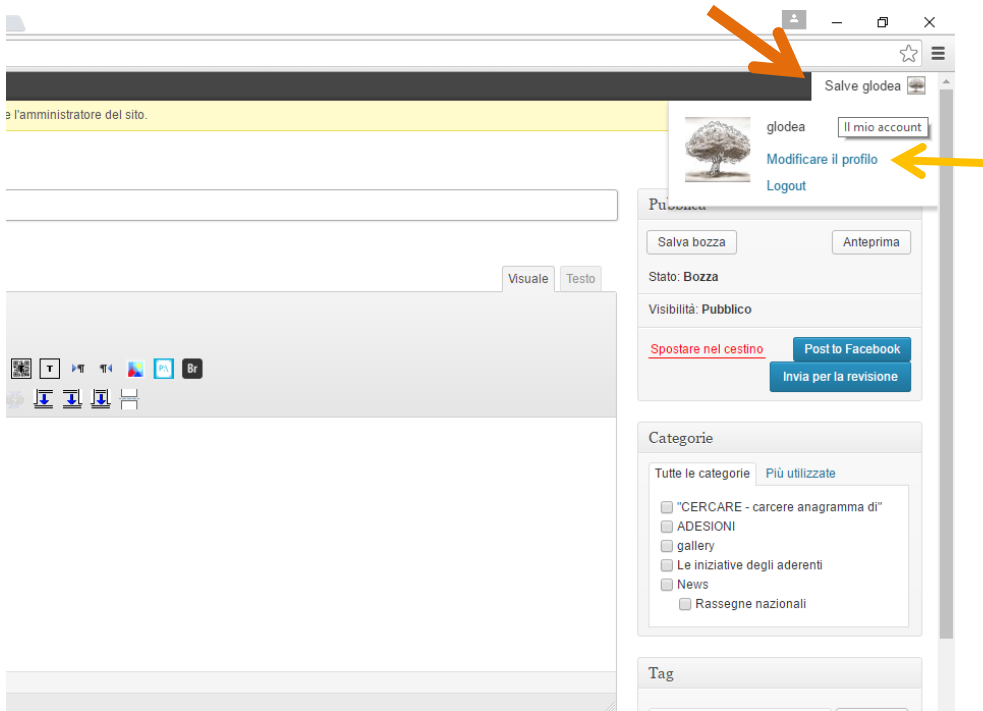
Salve glodea

e l'amministratore del sito.

glodea
Il mio account
Modificare il profilo
Logout

Pubblica

Salva bozza
Anteprima

Stato: Bozza

Visibilità: Pubblico

Spostare nel cestino
Post to Facebook
Invia per la revisione

Visuale
Testo

T
Br

Categorie

Tutte le categorie
Più utilizzate

"CERCARE - carcere anagramma di"
ADESIONI
gallery
Le iniziative degli aderenti
News
Rassegne nazionali

Tag